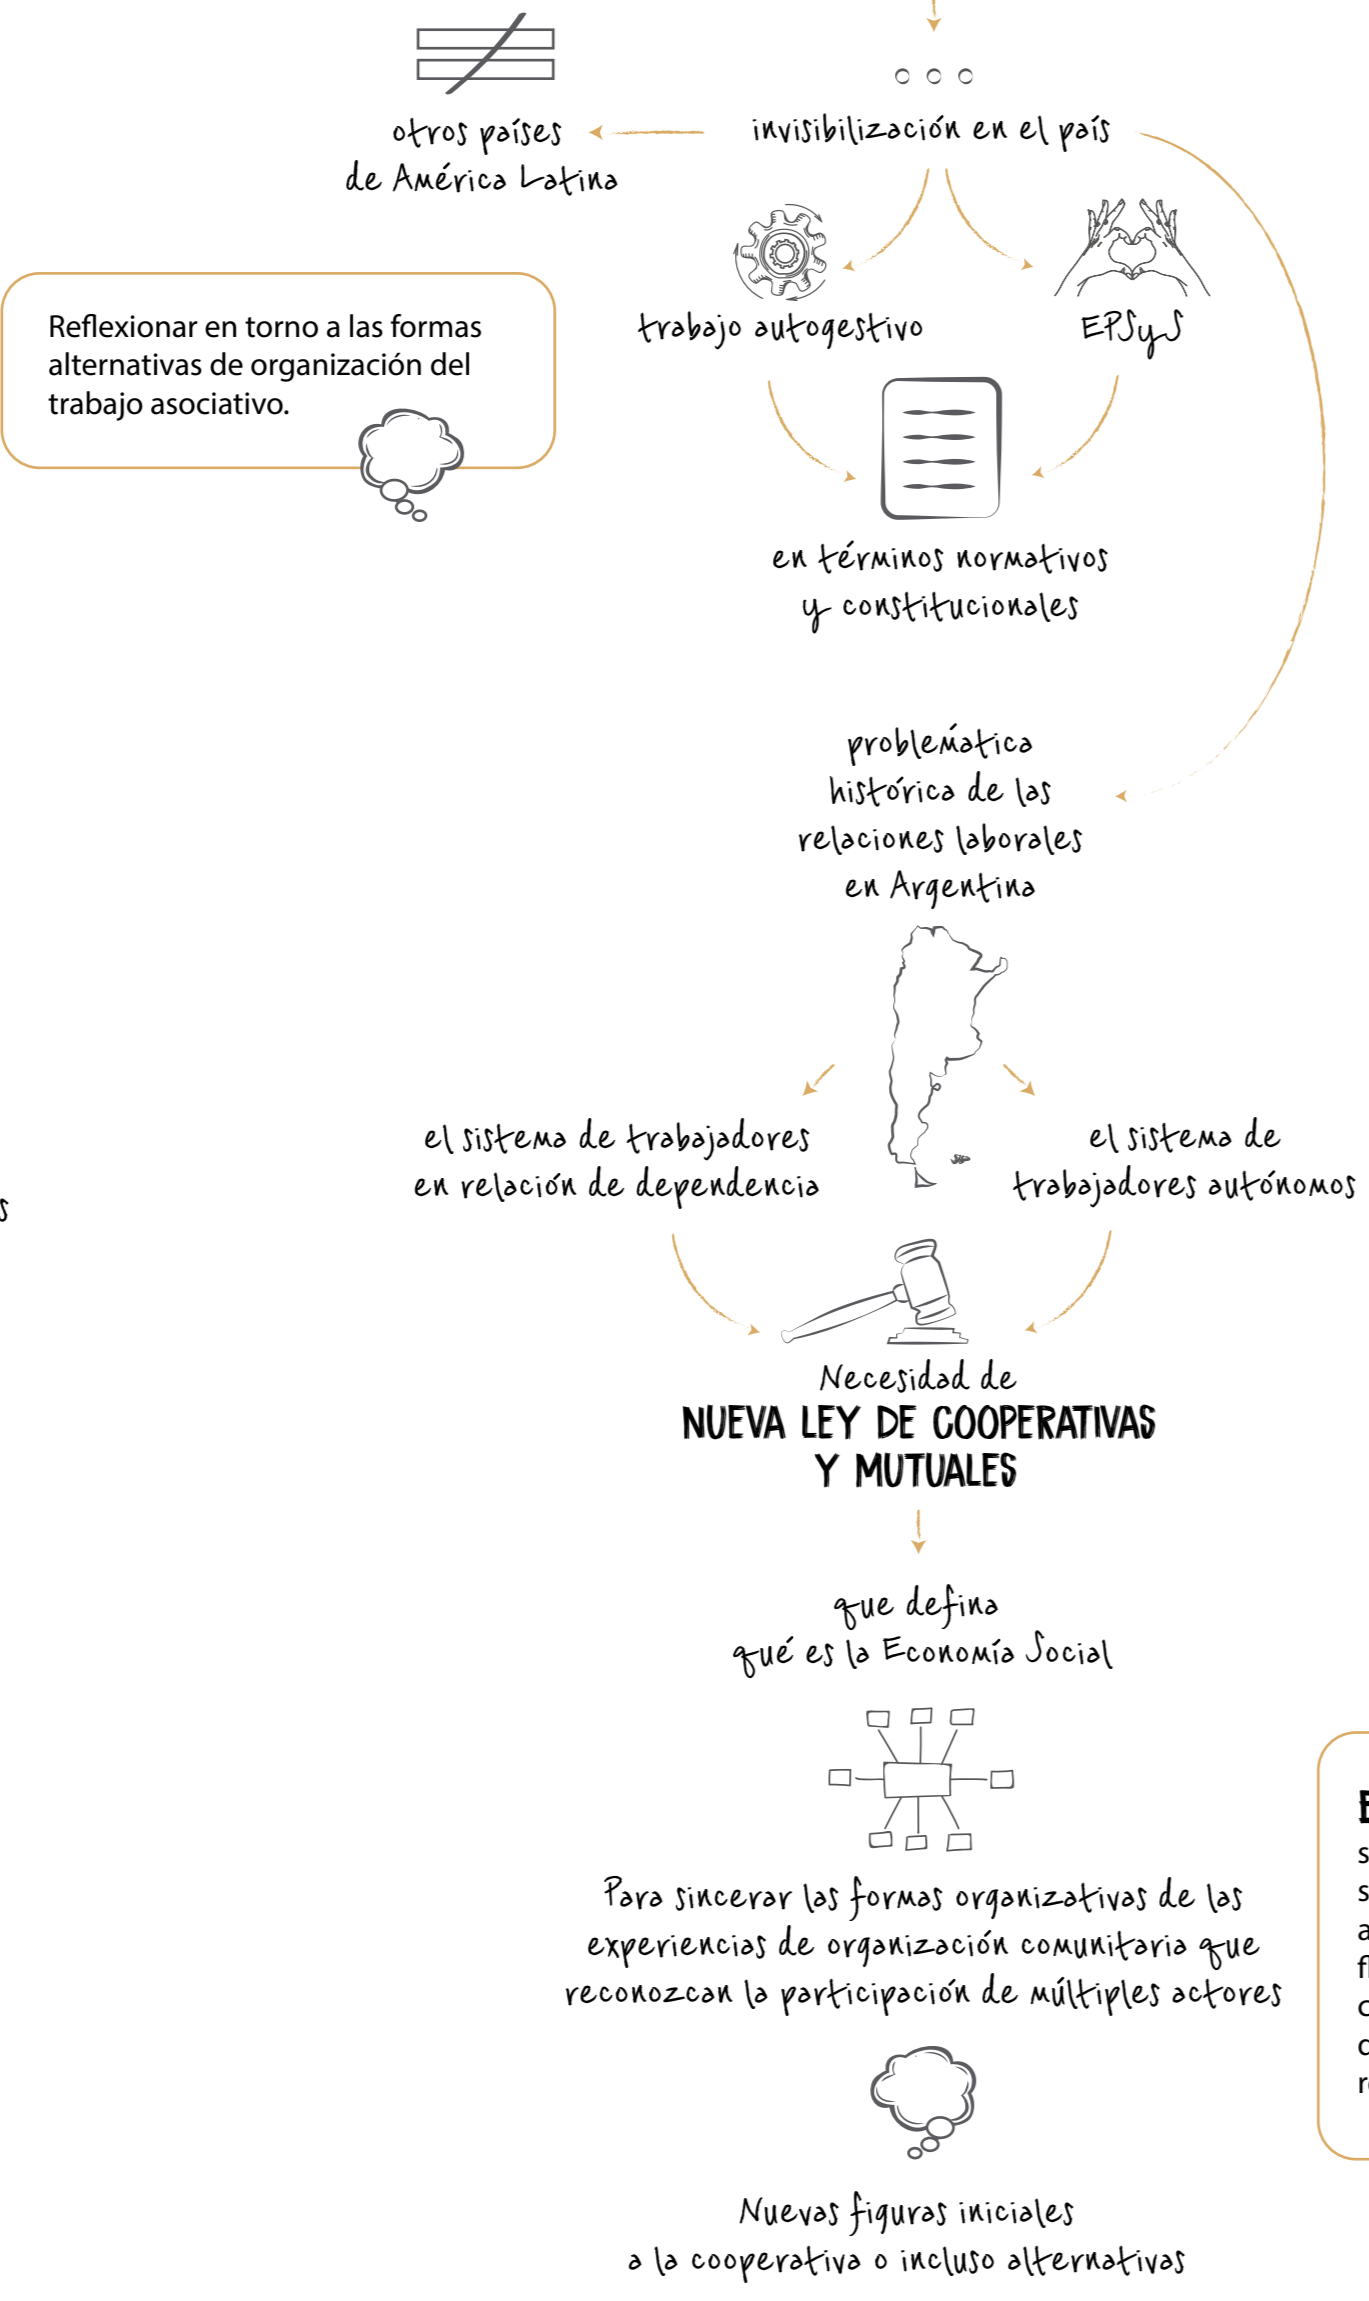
otros países de América Latina

invisibilización en el país

Reflexionar en torno a las formas alternativas de organización del trabajo asociativo.

trabajo autogestivo

EPSyS

en términos normativos y constitucionales

problemática histórica de las relaciones laborales en Argentina

el sistema de trabajadores en relación de dependencia

el sistema de trabajadores autónomos

s

Necesidad de
NUEVA LEY DE COOPERATIVAS Y MUTUALES

que defina qué es la Economía Social

Para sincerar las formas organizativas de las experiencias de organización comunitaria que reconozcan la participación de múltiples actores

E
s
s
a
f
c
c
r

Nuevas figuras iniciales a la cooperativa o incluso alternativas